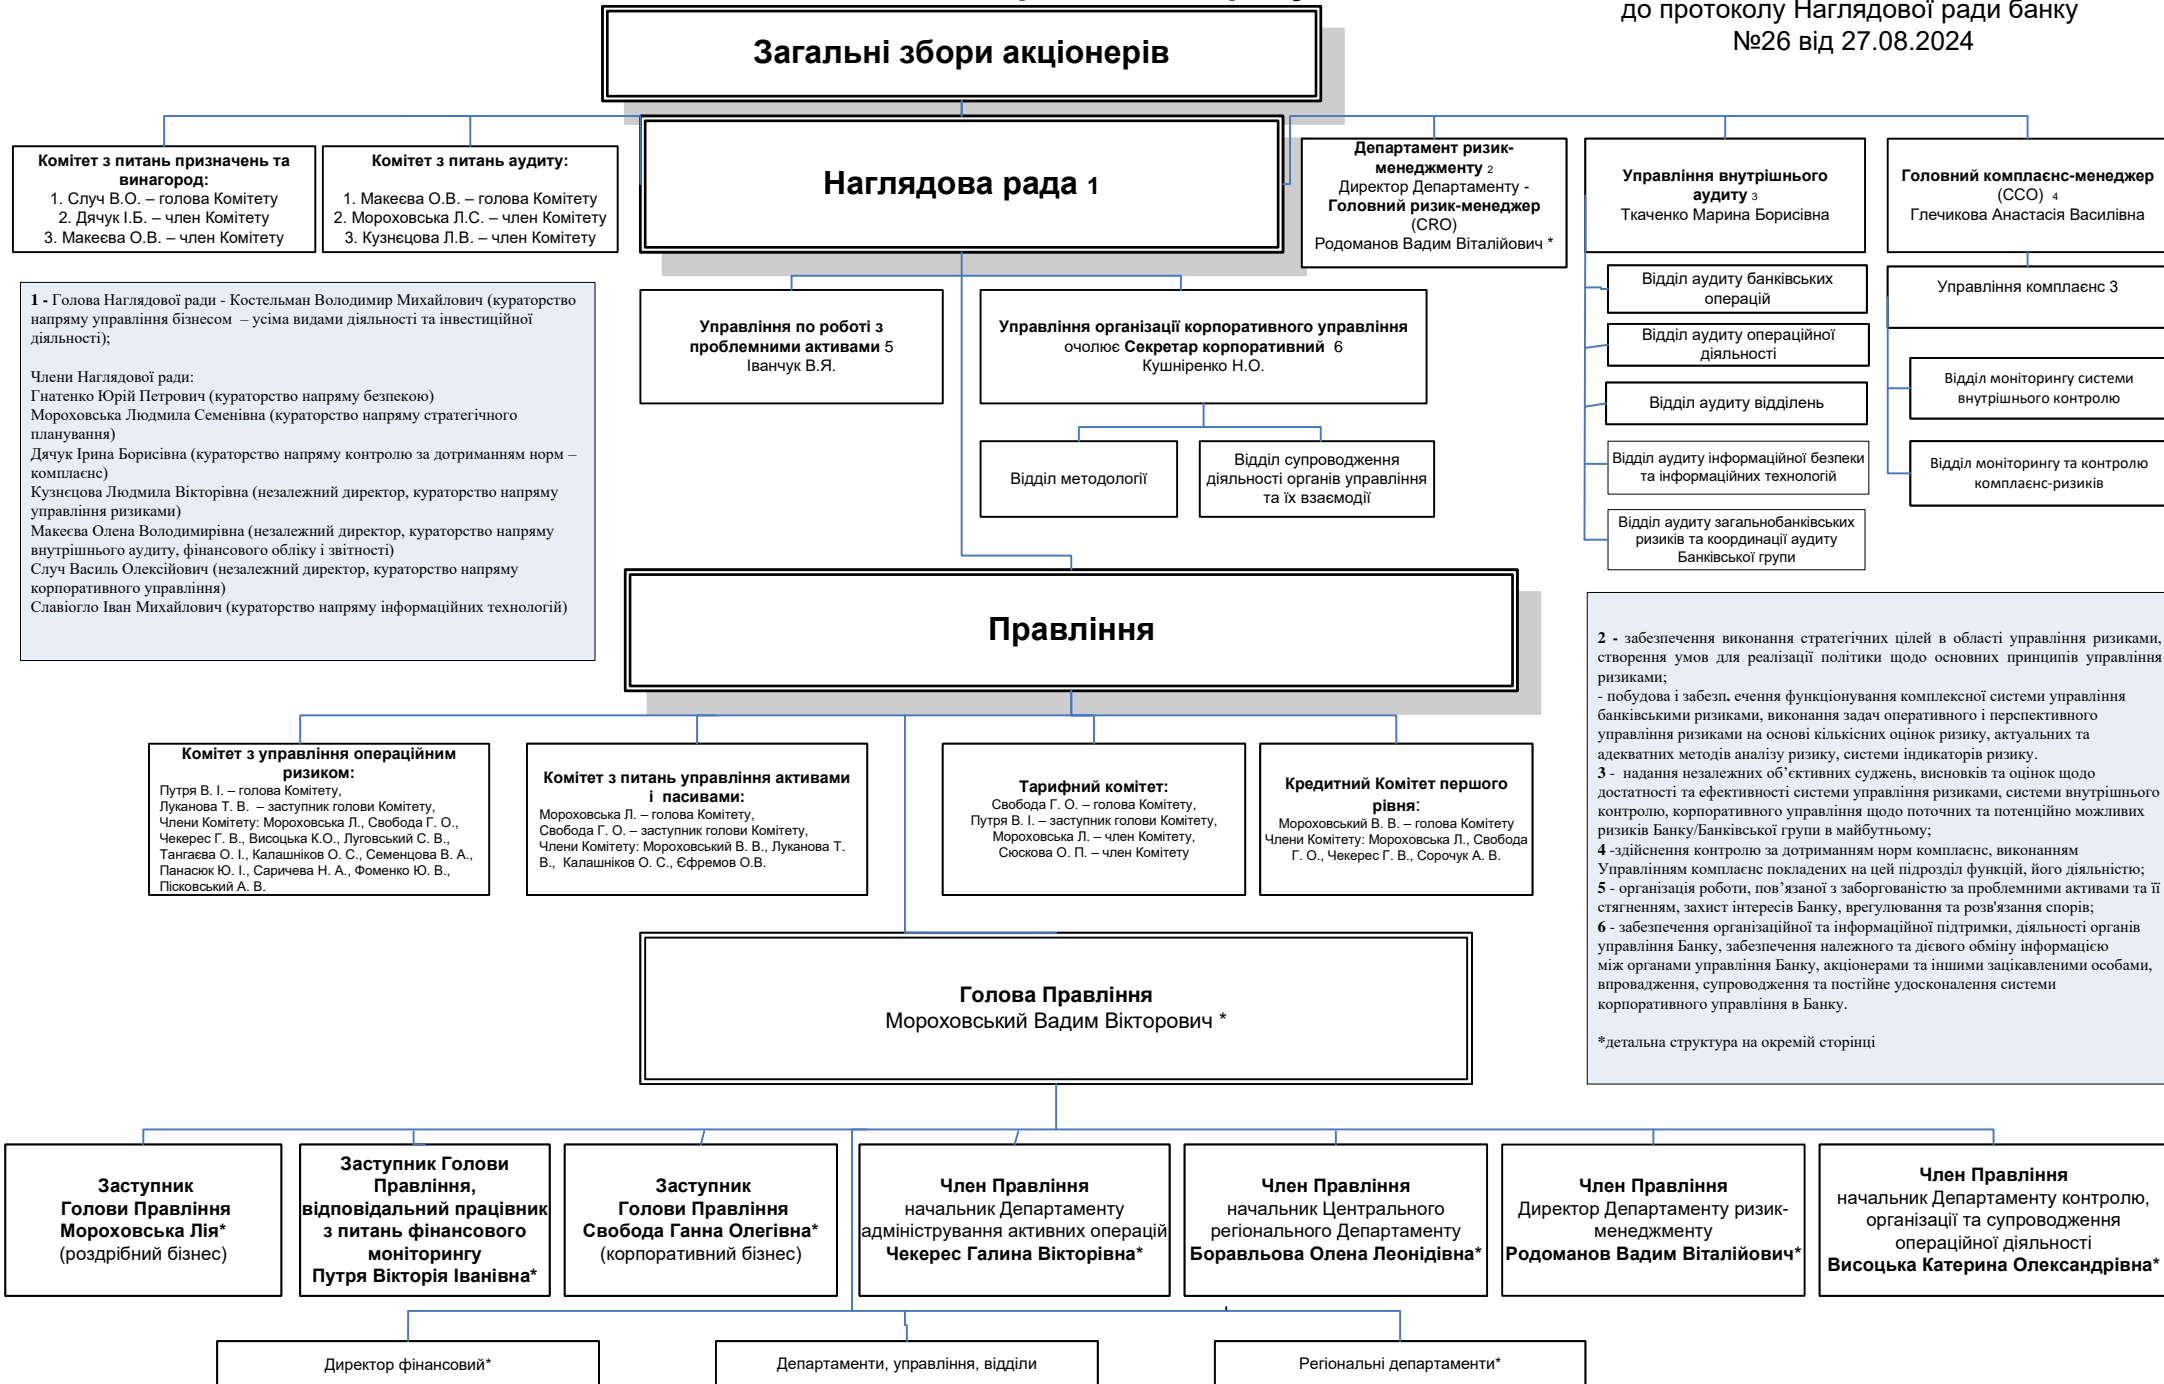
до протоколу Наглядової ради банку
№26 від 27.08.2024

Загальні збори акціонерів

Комітет з питань призначень та винагород:
1. Случ В.О. – голова Комітету
2. Дячук І.Б. – член Комітету
3. Макеєва О.В. – член Комітету

Комітет з питань аудиту:
1. Макеєва О.В. – голова Комітету
2. Мороховська Л.С. – член Комітету
3. Кузнєцова Л.В. – член Комітету

Наглядова рада 1

Департамент ризик-менеджменту 2
Директор Департаменту - Головний ризик-менеджер (CRO)
Родоманов Вадим Віталійович *

Управління внутрішнього аудиту 3
Ткаченко Марина Борисівна

Головний комплаєнс-менеджер (CCO) 4
Глечикова Анастасія Василівна

Відділ аудиту банківських операцій

Відділ аудиту операційної діяльності

Відділ аудиту відділень

Відділ аудиту інформаційної безпеки та інформаційних технологій

Відділ аудиту загальнобанківських ризиків та координації аудиту Банківської групи

Управління комплаєнс 3

Відділ моніторингу системи внутрішнього контролю

Відділ моніторингу та контролю комплаєнс-ризиків

1 - Голова Наглядової ради - Костельман Володимир Михайлович (кураторство напряму управління бізнесом – усіма видами діяльності та інвестиційної діяльності);

Члени Наглядової ради:
Гнатенко Юрій Петрович (кураторство напряму безпекою)
Мороховська Людмила Семенівна (кураторство напряму стратегічного планування)
Дячук Ірина Борисівна (кураторство напряму контролю за дотриманням норм – комплаєнс)
Кузнєцова Людмила Вікторівна (незалежний директор, кураторство напряму управління ризиками)
Макеєва Олена Володимирівна (незалежний директор, кураторство напряму внутрішнього аудиту, фінансового обліку і звітності)
Случ Василь Олексійович (незалежний директор, кураторство напряму корпоративного управління)
Славіогло Іван Михайлович (кураторство напряму інформаційних технологій)

Управління по роботі з проблемними активами 5
Іванчук В.Я.

Управління організації корпоративного управління очолює Секретар корпоративний 6
Кушніренко Н.О.

Відділ методології

Відділ супроводження діяльності органів управління та їх взаємодії

Правління

2 - забезпечення виконання стратегічних цілей в області управління ризиками, створення умов для реалізації політики щодо основних принципів управління ризиками;
- побудова і забезпечення функціонування комплексної системи управління банківськими ризиками, виконання задач оперативного і перспективного управління ризиками на основі кількісних оцінок ризику, актуальних та адекватних методів аналізу ризику, системи індикаторів ризику.
3 - надання незалежних об’єктивних суджень, висновків та оцінок щодо достатності та ефективності системи управління ризиками, системи внутрішнього контролю, корпоративного управління щодо поточних та потенційно можливих ризиків Банку/Банківської групи в майбутньому;
4 -здійснення контролю за дотриманням норм комплаєнс, виконанням Управлінням комплаєнс покладених на цей підрозділ функцій, його діяльністю;
5 - організація роботи, пов’язаної з заборгованістю за проблемними активами та її стягненням, захист інтересів Банку, врегулювання та розв'язання спорів;
6 - забезпечення організаційної та інформаційної підтримки, діяльності органів управління Банку, забезпечення належного та дієвого обміну інформацією між органами управління Банку, акціонерами та іншими зацікавленими особами, впровадження, супроводження та постійне удосконалення системи корпоративного управління в Банку.

*детальна структура на окремій сторінці

Комітет з управління операційним ризиком:
Путря В. І. – голова Комітету,
Луканова Т. В. – заступник голови Комітету,
Члени Комітету: Мороховська Л., Свобода Г. О., Чекерес Г. В., Висоцька К.О., Луговський С. В., Тангаєва О. І., Калашніков О. С., Семенцова В. А., Панасюк Ю. І., Саричева Н. А., Фоменко Ю. В., Пісковський А. В.

Комітет з питань управління активами і пасивами:
Мороховська Л. – голова Комітету,
Свобода Г. О. – заступник голови Комітету,
Члени Комітету: Мороховський В. В., Луканова Т. В., Калашніков О. С., Єфремов О.В.

Тарифний комітет:
Свобода Г. О. – голова Комітету,
Путря В. І. – заступник голови Комітету,
Мороховська Л. – член Комітету,
Сюскова О. П. – член Комітету

Кредитний Комітет першого рівня:
Мороховський В. В. – голова Комітету
Члени Комітету: Мороховська Л., Свобода Г. О., Чекерес Г. В., Сорочук А. В.

Голова Правління
Мороховський Вадим Вікторович *

Заступник Голови Правління Мороховська Лія* (роздрібний бізнес)

Заступник Голови Правління, відповідальний працівник з питань фінансового моніторингу Путря Вікторія Іванівна*

Заступник Голови Правління Свобода Ганна Олегівна* (корпоративний бізнес)

Член Правління начальник Департаменту адміністрування активних операцій Чекерес Галина Вікторівна*

Член Правління начальник Центрального регіонального Департаменту Боравльова Олена Леонідівна*

Член Правління Директор Департаменту ризик-менеджменту Родоманов Вадим Віталійович*

Член Правління начальник Департаменту контролю, організації та супроводження операційної діяльності Висоцька Катерина Олександрівна*

Директор фінансовий*

Департаменти, управління, відділи

Регіональні департаменти*